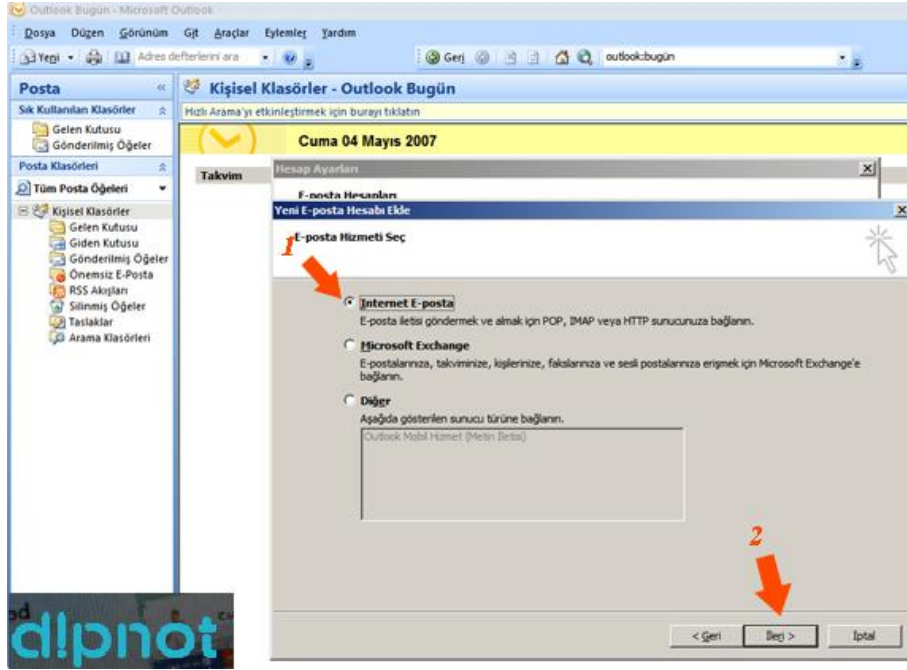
Outlook Bugün - Microsoft Outlook

Dosya Düzen Görünüm Git Araçlar Eylemler Yardım

Yeni Adres defterlerini ara Geri outlook:bugün

Posta

Sık Kullanılan Klasörler

Gelen Kutusu
Gönderilmiş Öğeler

Posta Klasörleri

Tüm Posta Öğeleri

Kişisel Klasörler
Gelen Kutusu
Giden Kutusu
Gönderilmiş Öğeler
Önemsiz E-Posta
RSS Akışları
Silinmiş Öğeler
Taslaklar
Arama Klasörleri

Kişisel Klasörler - Outlook Bugün

Hızlı Arama'yı etkinleştirmek için burayı tıklatın

Cuma 04 Mayıs 2007

Takvim

Hesap Ayarları

E-posta Hesapları

Yeni E-posta Hesabı Ekle

E-posta Hizmeti Seç

1

Internet E-posta
E-posta iletisi göndermek ve almak için POP, IMAP veya HTTP sunucunuza bağlanın.

Microsoft Exchange
E-postalarınıza, takviminize, kişilerinize, fakslarınıza ve sesli postalarınıza erişmek için Microsoft Exchange'e bağlanın.

Diğer
Aşağıda gösterilen sunucu türüne bağlanın.
Outlook Mobil Hizmet (Metin İletisi)

2

< Geri İleri > İptal

d!pnot